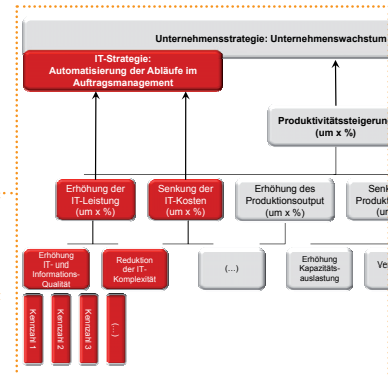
Unternehmensstrategie: Unternehmenswachstum

IT-Strategie: Automatisierung der Abläufe im Auftragsmanagement

Produktivitätssteigerun (um x %)

Erhöhung der IT-Leistung (um x %)

Senkung der IT-Kosten (um x %)

Erhöhung des Produktionsoutput (um x %)

Senk Produkt (u

Erhöhung IT- und Informations-Qualität

Reduktion der IT-Komplexität

(...)

Erhöhung Kapazitäts-auslastung

Ve

Kennzahl 1

Kennzahl 2

Kennzahl 3

(...)